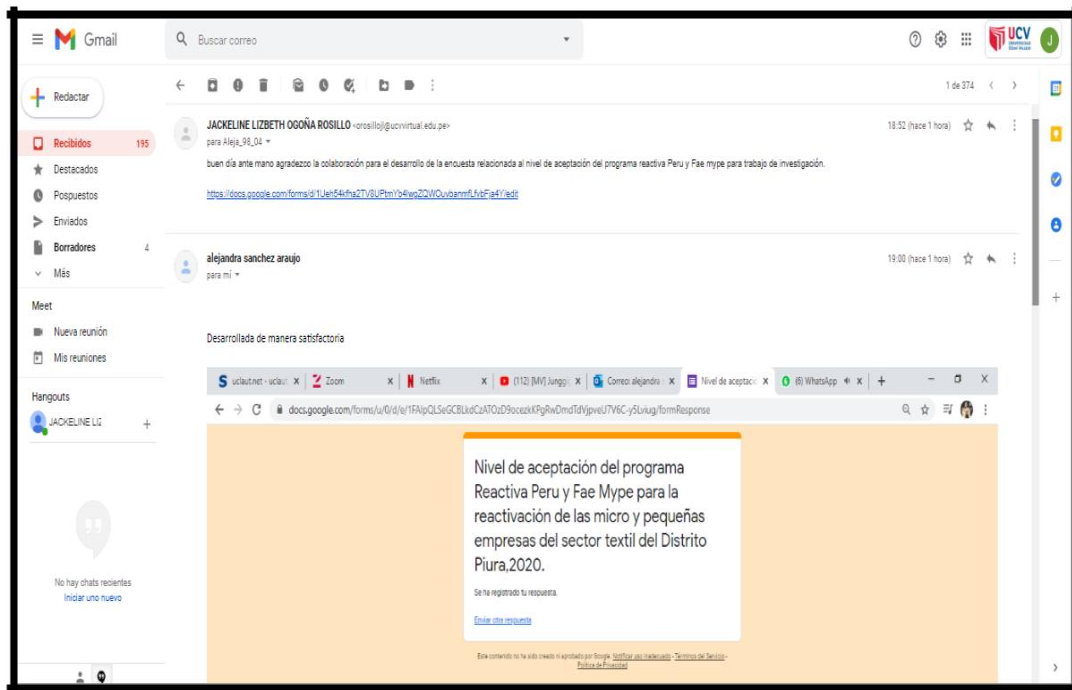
Gmail

Buscar correo

UCV

J

Redactar

Recibidos 195

Destacados

Pospuestos

Enviados

Borradores 4

Más

Meet

Nueva reunión

Mis reuniones

Hangouts

JACKELINE LI

+

No hay chats recientes

Iniciar uno nuevo

1 de 374

JACKELINE LIZBETH OGOÑA ROSILLO <orosilloj@ucvvirtual.edu.pe>

para Aleja_98_04

18:52 (hace 1 hora)

buen día ante mano agradezco la colaboración para el desarrollo de la encuesta relacionada al nivel de aceptación del programa reactiva Peru y Fae mype para trabajo de investigación.

https://docs.google.com/forms/d/1Ueh54kfha2TV8UPtmYb4lwoZQWOuvbanmfLfvbFja4Y/edit

alejandra sanchez araujo

para mí

19:00 (hace 1 hora)

Desarrollada de manera satisfactoria

uclaut.net - uclaut | Zoom | Netflix | (112) [MV] Jungg | Correo: alejandra | Nivel de aceptació | (6) WhatsApp | +

docs.google.com/forms/u/0/d/e/1FAIpQLSeGCBLkdCzATOzD9ocezkKPgRwDmdTdVjpveU7V6C-y5Lviug/formResponse

Nivel de aceptación del programa Reactiva Peru y Fae Mype para la reactivación de las micro y pequeñas empresas del sector textil del Distrito Piura,2020.

Se ha registrado tu respuesta.

Enviar otra respuesta

Este contenido no ha sido creado ni aprobado por Google. Notificar uso inadecuado - Términos del Servicio - Política de Privacidad